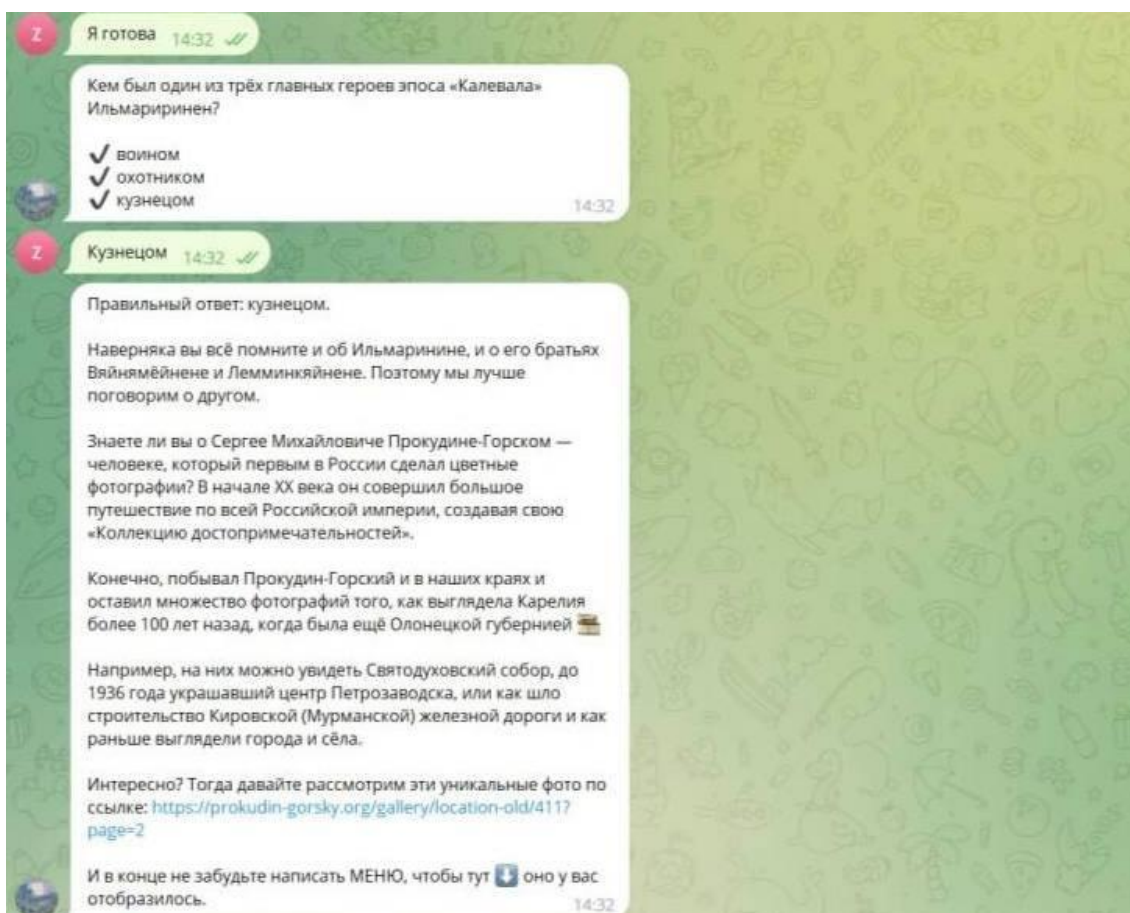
Z

Я готова 14:32

Кем был один из трёх главных героев эпоса «Калевала» Ильмаринен?

✓ воином
✓ охотником
✓ кузнецом
14:32

Z

Кузнецом 14:32

Правильный ответ: кузнецом.

Наверняка вы всё помните и об Ильмаринине, и о его братьях Вяйнямёйнене и Лемминкяйнене. Поэтому мы лучше поговорим о другом.

Знаете ли вы о Сергее Михайловиче Прокудине-Горском — человеке, который первым в России сделал цветные фотографии? В начале XX века он совершил большое путешествие по всей Российской империи, создавая свою «Коллекцию достопримечательностей».

Конечно, побывал Прокудин-Горский и в наших краях и оставил множество фотографий того, как выглядела Карелия более 100 лет назад, когда была ещё Олонецкой губернией

Например, на них можно увидеть Святодуховский собор, до 1936 года украшавший центр Петрозаводска, или как шло строительство Кировской (Мурманской) железной дороги и как раньше выглядели города и сёла.

Интересно? Тогда давайте рассмотрим эти уникальные фото по ссылке: https://prokudin-gorsky.org/gallery/location-old/411?page=2

И в конце не забудьте написать МЕНЮ, чтобы тут ⬇ оно у вас отобразилось.
14:32